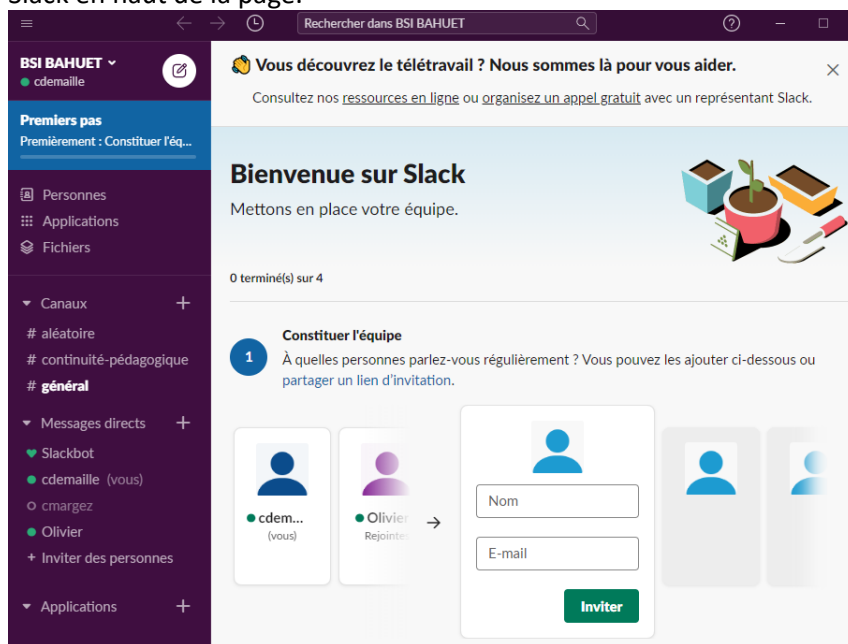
Slack en haut de la page.

Rechercher dans BSI BAHUET

BSI BAHUET
cdemaille

Premiers pas
Premièrement : Constituer l'éq...

Personnes
Applications
Fichiers

Canaux
# aléatoire
# continuité-pédagogique
# général

Messages directs
Slackbot
cdemaille (vous)
cmargez
Olivier
+ Inviter des personnes

Applications

👋 Vous découvrez le télétravail ? Nous sommes là pour vous aider.
Consultez nos ressources en ligne ou organisez un appel gratuit avec un représentant Slack.

Bienvenue sur Slack
Mettons en place votre équipe.

0 terminé(s) sur 4

1 Constituer l'équipe
À quelles personnes parlez-vous régulièrement ? Vous pouvez les ajouter ci-dessous ou partager un lien d'invitation.

cdem...
(vous)

Olivier
Rejoint

Nom
E-mail
Inviter